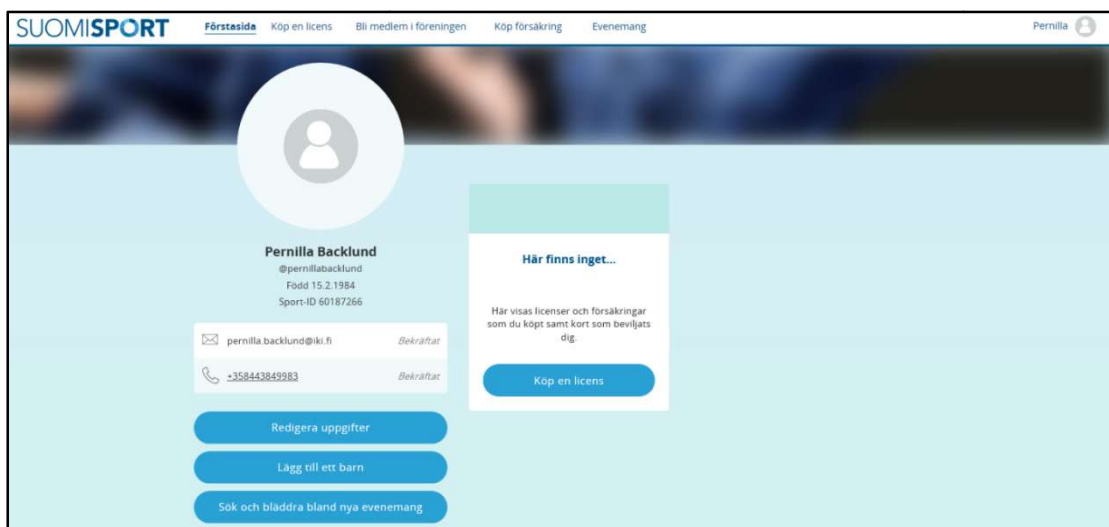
SUOMISPORT Förstasida Köp en licens Bli medlem i föreningen Köp försäkring Evenemang Pernilla

Pernilla Backlund
@pernillabacklund
Född 15.2.1984
Sport-ID 60187266

pernilla.backlund@iki.fi Bekräftat
+358443849983 Bekräftat

Redigera uppgifter
Lägg till ett barn
Sök och bläddra bland nya evenemang

Här finns inget...

Här visas licenser och försäkringar som du köpt samt kort som beviljats dig.

Köp en licens